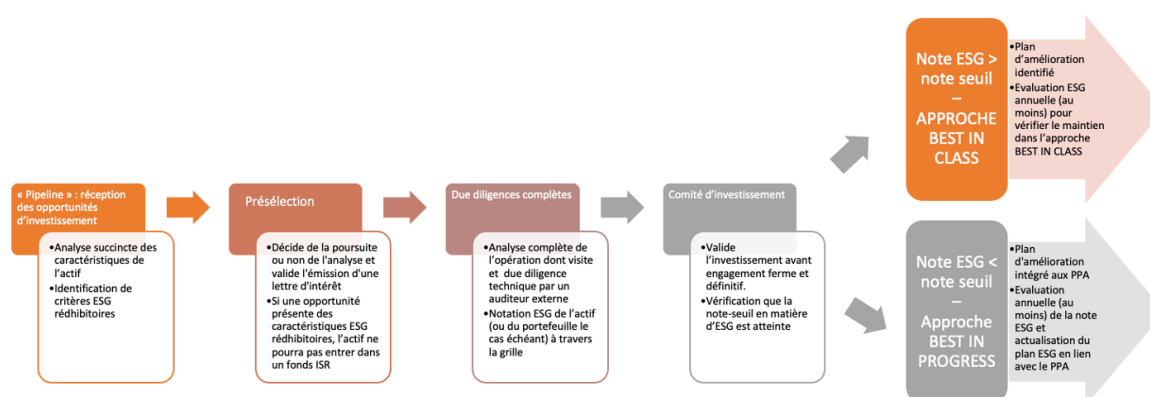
« Pipeline » : réception des opportunités d'investissement

•Analyse succincte des caractéristiques de l'actif
•Identification de critères ESG rédhibitoires

Présélection

•Décide de la poursuite ou non de l'analyse et valide l'émission d'une lettre d'intérêt
•Si une opportunité présente des caractéristiques ESG rédhibitoires, l'actif ne pourra pas entrer dans un fonds ISR

Due diligences complètes

•Analyse complète de l'opération dont visite et due diligence technique par un auditeur externe
•Notation ESG de l'actif (ou du portefeuille le cas échéant) à travers la grille

Comité d'investissement

•Valide l'investissement avant engagement ferme et définitif.
•Vérification que la note-seuil en matière d'ESG est atteinte

Note ESG > note seuil – APPROCHE BEST IN CLASS

•Plan d'amélioration identifié
•Evaluation ESG annuelle (au moins) pour vérifier le maintien dans l'approche BEST IN CLASS

Note ESG < note seuil – Approche BEST IN PROGRESS

•Plan d'amélioration intégré aux PPA
•Evaluation annuelle (au moins) de la note ESG et actualisation du plan ESG en lien avec le PPA